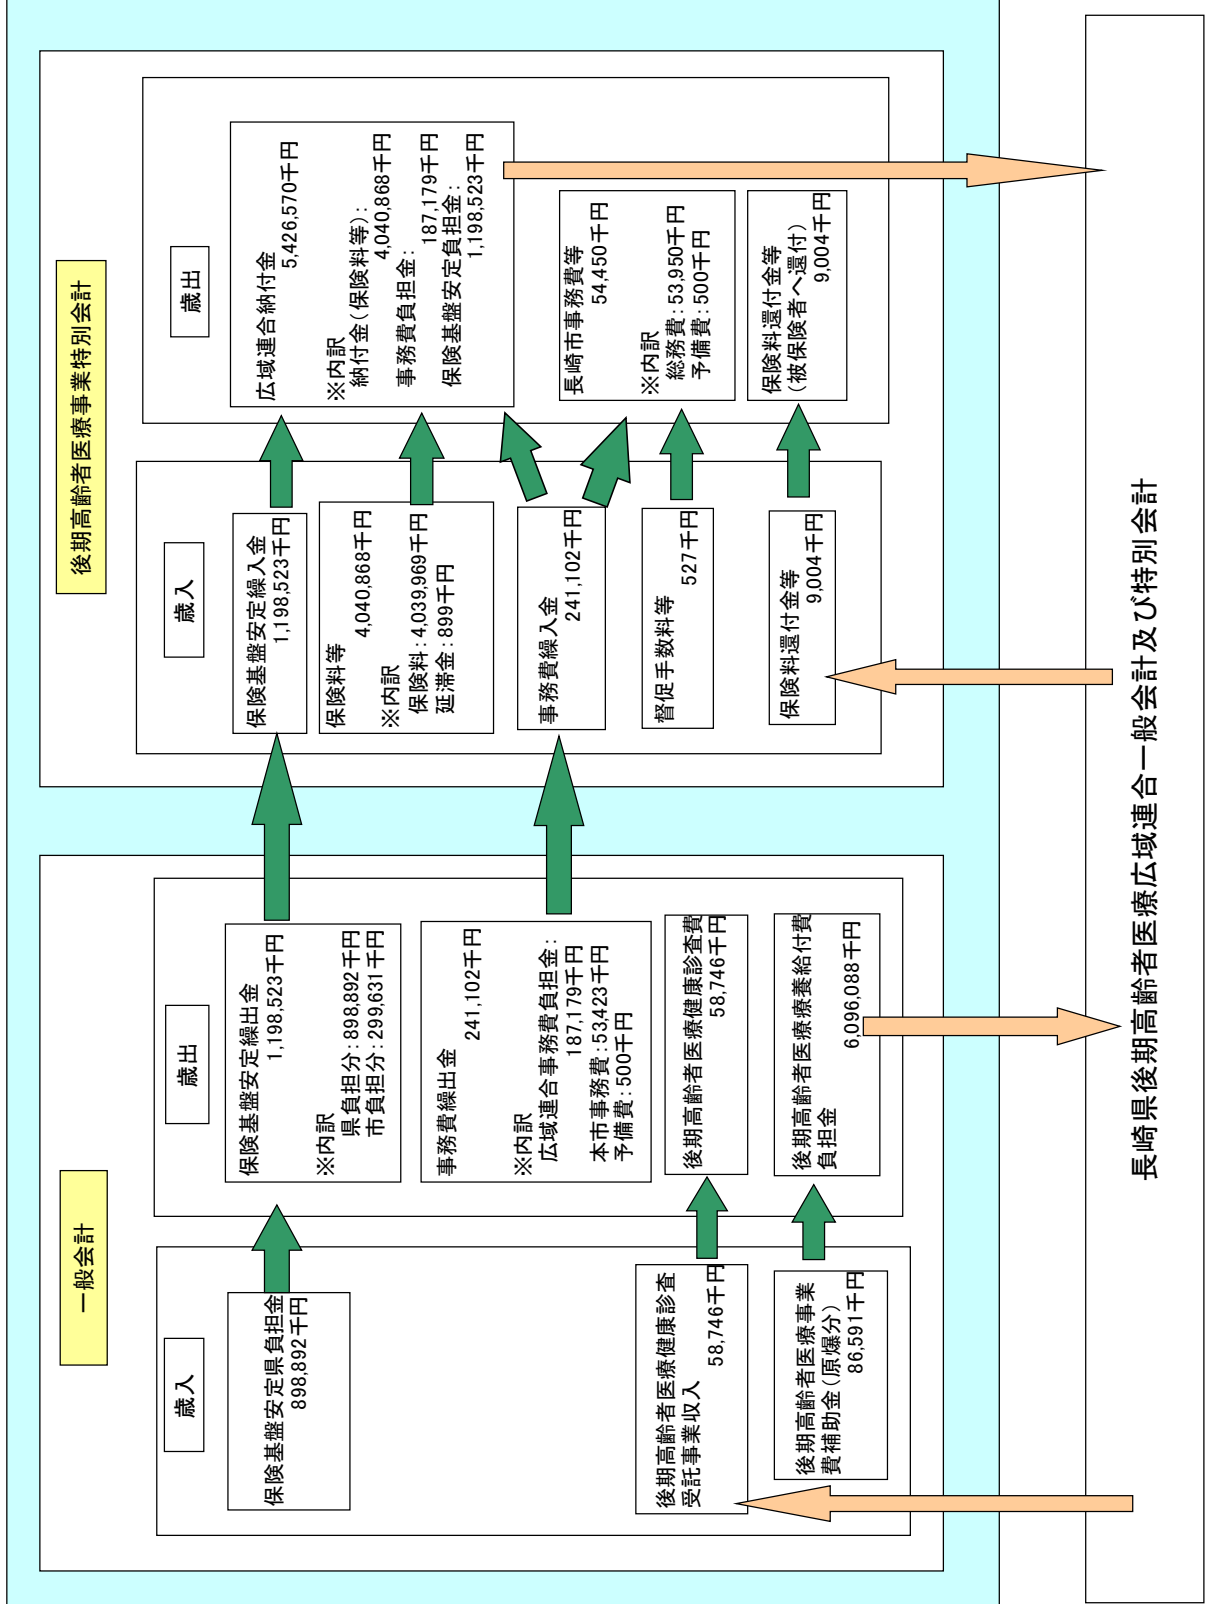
後期高齢者医療事業特別会計

歳出

広域連合納付金
5,426,570千円
※内訳
納付金（保険料等）：
4,040,868千円
事務費負担金：
187,179千円
保険基盤安定負担金：
1,198,523千円

長崎市事務費等
54,450千円
※内訳
総務費：53,950千円
予備費：500千円

保険料還付金等
（被保険者へ還付）
9,004千円

歳入

保険基盤安定繰入金
1,198,523千円

保険料等
4,040,868千円
※内訳
保険料：4,039,969千円
延滞金：899千円

事務費繰入金
241,102千円

督促手数料等
527千円

保険料還付金等
9,004千円

一般会計

歳出

保険基盤安定繰出金
1,198,523千円
※内訳
県負担分：898,892千円
市負担分：299,631千円

事務費繰出金
241,102千円
※内訳
広域連合事務費負担金：
187,179千円
本市事務費：53,423千円
予備費：500千円

後期高齢者医療健康診査費
58,746千円

後期高齢者医療療養給付費負担金
6,096,088千円

歳入

保険基盤安定県負担金
898,892千円

後期高齢者医療健康診査受託事業収入
58,746千円

後期高齢者医療事業費補助金（原爆分）
86,591千円

長崎県後期高齢者医療広域連合一般会計及び特別会計